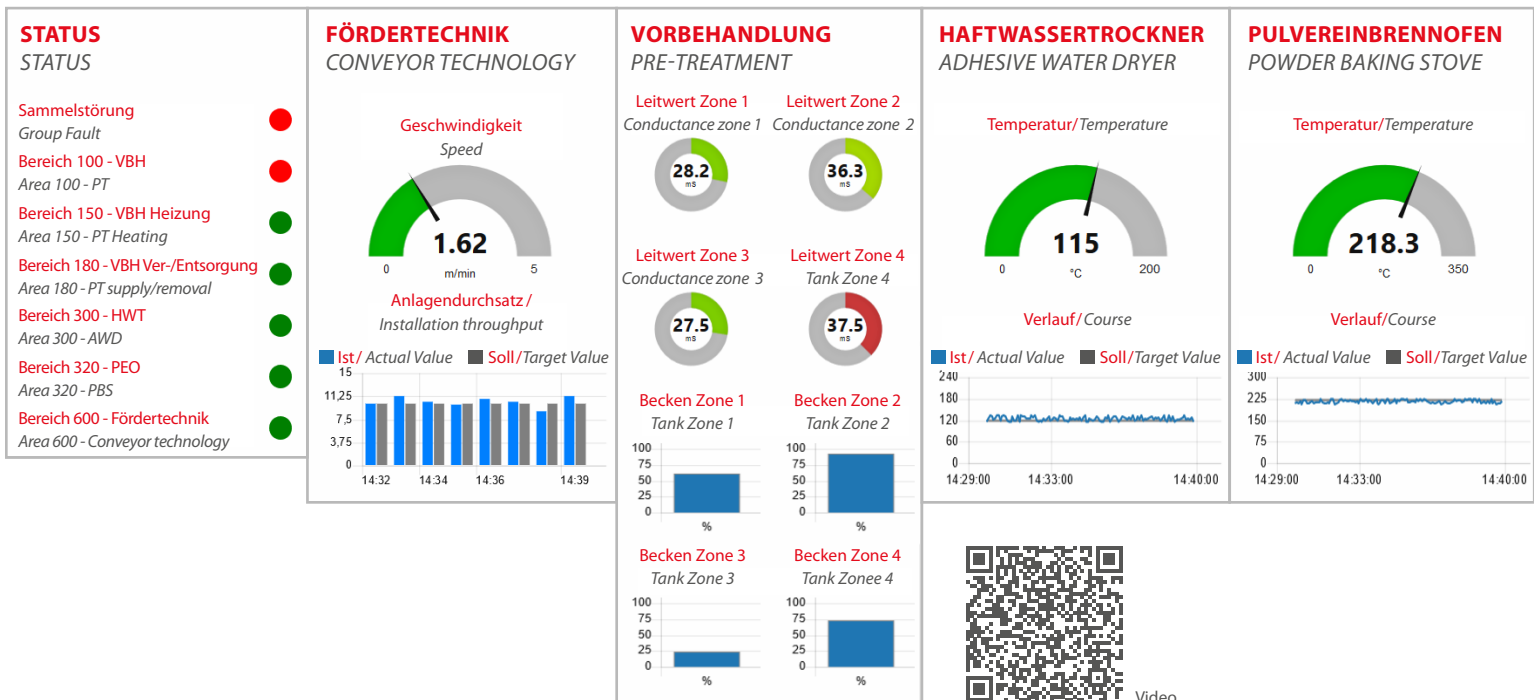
STATUS
STATUS

Sammelstörung
Group Fault

Bereich 100 - VBH
Area 100 - PT

Bereich 150 - VBH Heizung
Area 150 - PT Heating

Bereich 180 - VBH Ver-/Entsorgung
Area 180 - PT supply/removal

Bereich 300 - HWT
Area 300 - AWD

Bereich 320 - PEO
Area 320 - PBS

Bereich 600 - Fördertechnik
Area 600 - Conveyor technology

FÖRDERTECHNIK
CONVEYOR TECHNOLOGY

Geschwindigkeit
Speed

1.62
0 m/min 5

Anlagendurchsatz /
Installation throughput

Ist/ Actual Value Soll/Target Value

15
11,25
7,5
3,75
0
14:32 14:34 14:36 14:39

VORBEHANDLUNG
PRE-TREATMENT

Leitwert Zone 1
Conductance zone 1
28.2
mS

Leitwert Zone 2
Conductance zone 2
36.3
mS

Leitwert Zone 3
Conductance zone 3
27.5
mS

Leitwert Zone 4
Tank Zone 4
37.5
mS

Becken Zone 1
Tank Zone 1
100
75
50
25
0
%

Becken Zone 2
Tank Zone 2
100
75
50
25
0
%

Becken Zone 3
Tank Zone 3
100
75
50
25
0
%

Becken Zone 4
Tank Zonee 4
100
75
50
25
0
%

HAFTWASSERTROCKNER
ADHESIVE WATER DRYER

Temperatur/Temperature

115
0 °C 200

Verlauf/Course

Ist/ Actual Value Soll/Target Value

240
180
120
60
0
14:29:00 14:33:00 14:40:00

PULVEREINBRENNOFEN
POWDER BAKING STOVE

Temperatur/Temperature

218.3
0 °C 350

Verlauf/Course

Ist/ Actual Value Soll/Target Value

300
225
150
75
0
14:29:00 14:33:00 14:40:00

Video